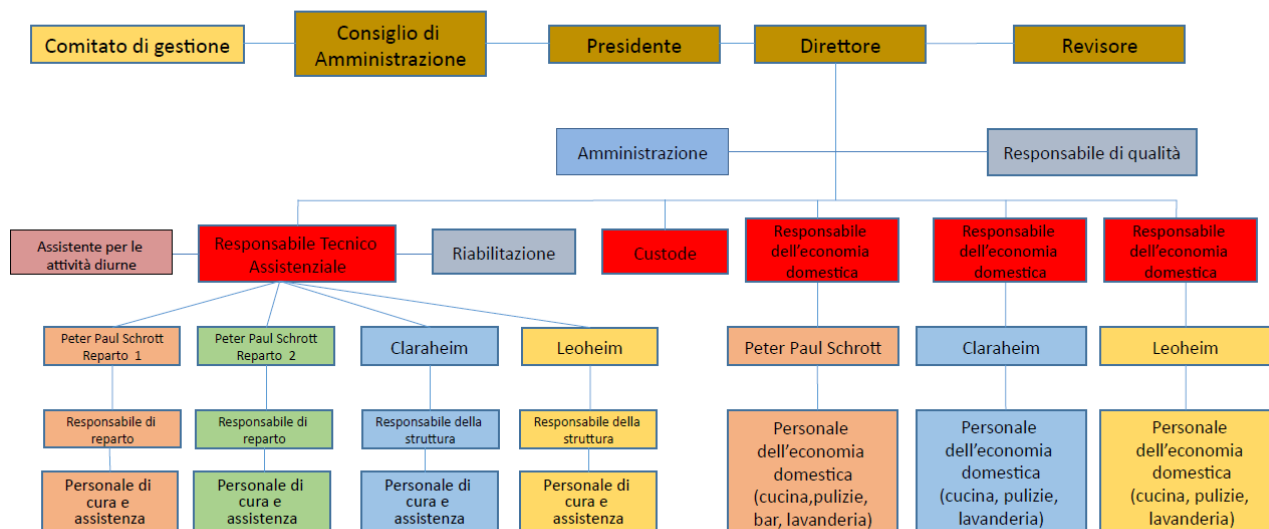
Comitato di gestione

Consiglio di Amministrazione

Presidente

Direttore

Revisore

Amministrazione

Responsabile di qualità

Assistente per le attività diurne

Responsabile Tecnico Assistenziale

Riabilitazione

Custode

Responsabile dell'economia domestica

Responsabile dell'economia domestica

Responsabile dell'economia domestica

Peter Paul Schrott Reparto 1

Peter Paul Schrott Reparto 2

Claraheim

Leoheim

Peter Paul Schrott

Claraheim

Leoheim

Responsabile di reparto

Responsabile di reparto

Responsabile della struttura

Responsabile della struttura

Personale dell'economia domestica (cucina,pulizie, bar, lavanderia)

Personale dell'economia domestica (cucina, pulizie, lavanderia)

Personale dell'economia domestica (cucina, pulizie, lavanderia)

Personale di cura e assistenza

Personale di cura e assistenza

Personale di cura e assistenza

Personale di cura e assistenza